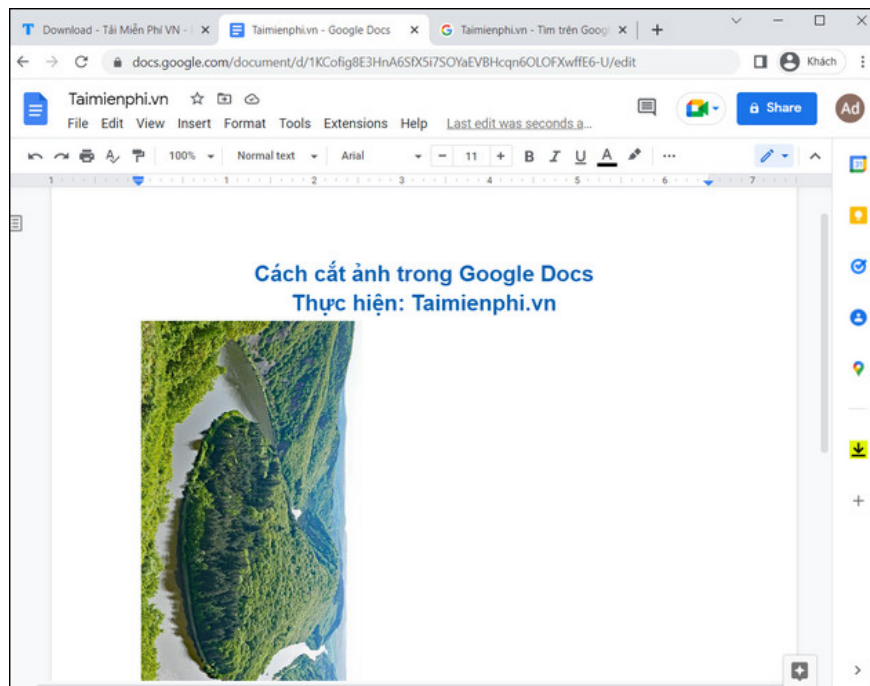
Download - Tải Miễn Phí VN - | ×
Taimienphi.vn - Google Docs ×
Taimienphi.vn - Tìm trên Googl ×
+

docs.google.com/document/d/1KCofig8E3HnA6SfX5i7SOYaEVBHcqn6OLOFXwffE6-U/edit

Khách

Taimienphi.vn

File Edit View Insert Format Tools Extensions Help Last edit was seconds a...

Share

Ad

100% Normal text Arial 11 B I U A

1 2 3 4 5 6 7

Cách cắt ảnh trong Google Docs
Thực hiện: Taimienphi.vn